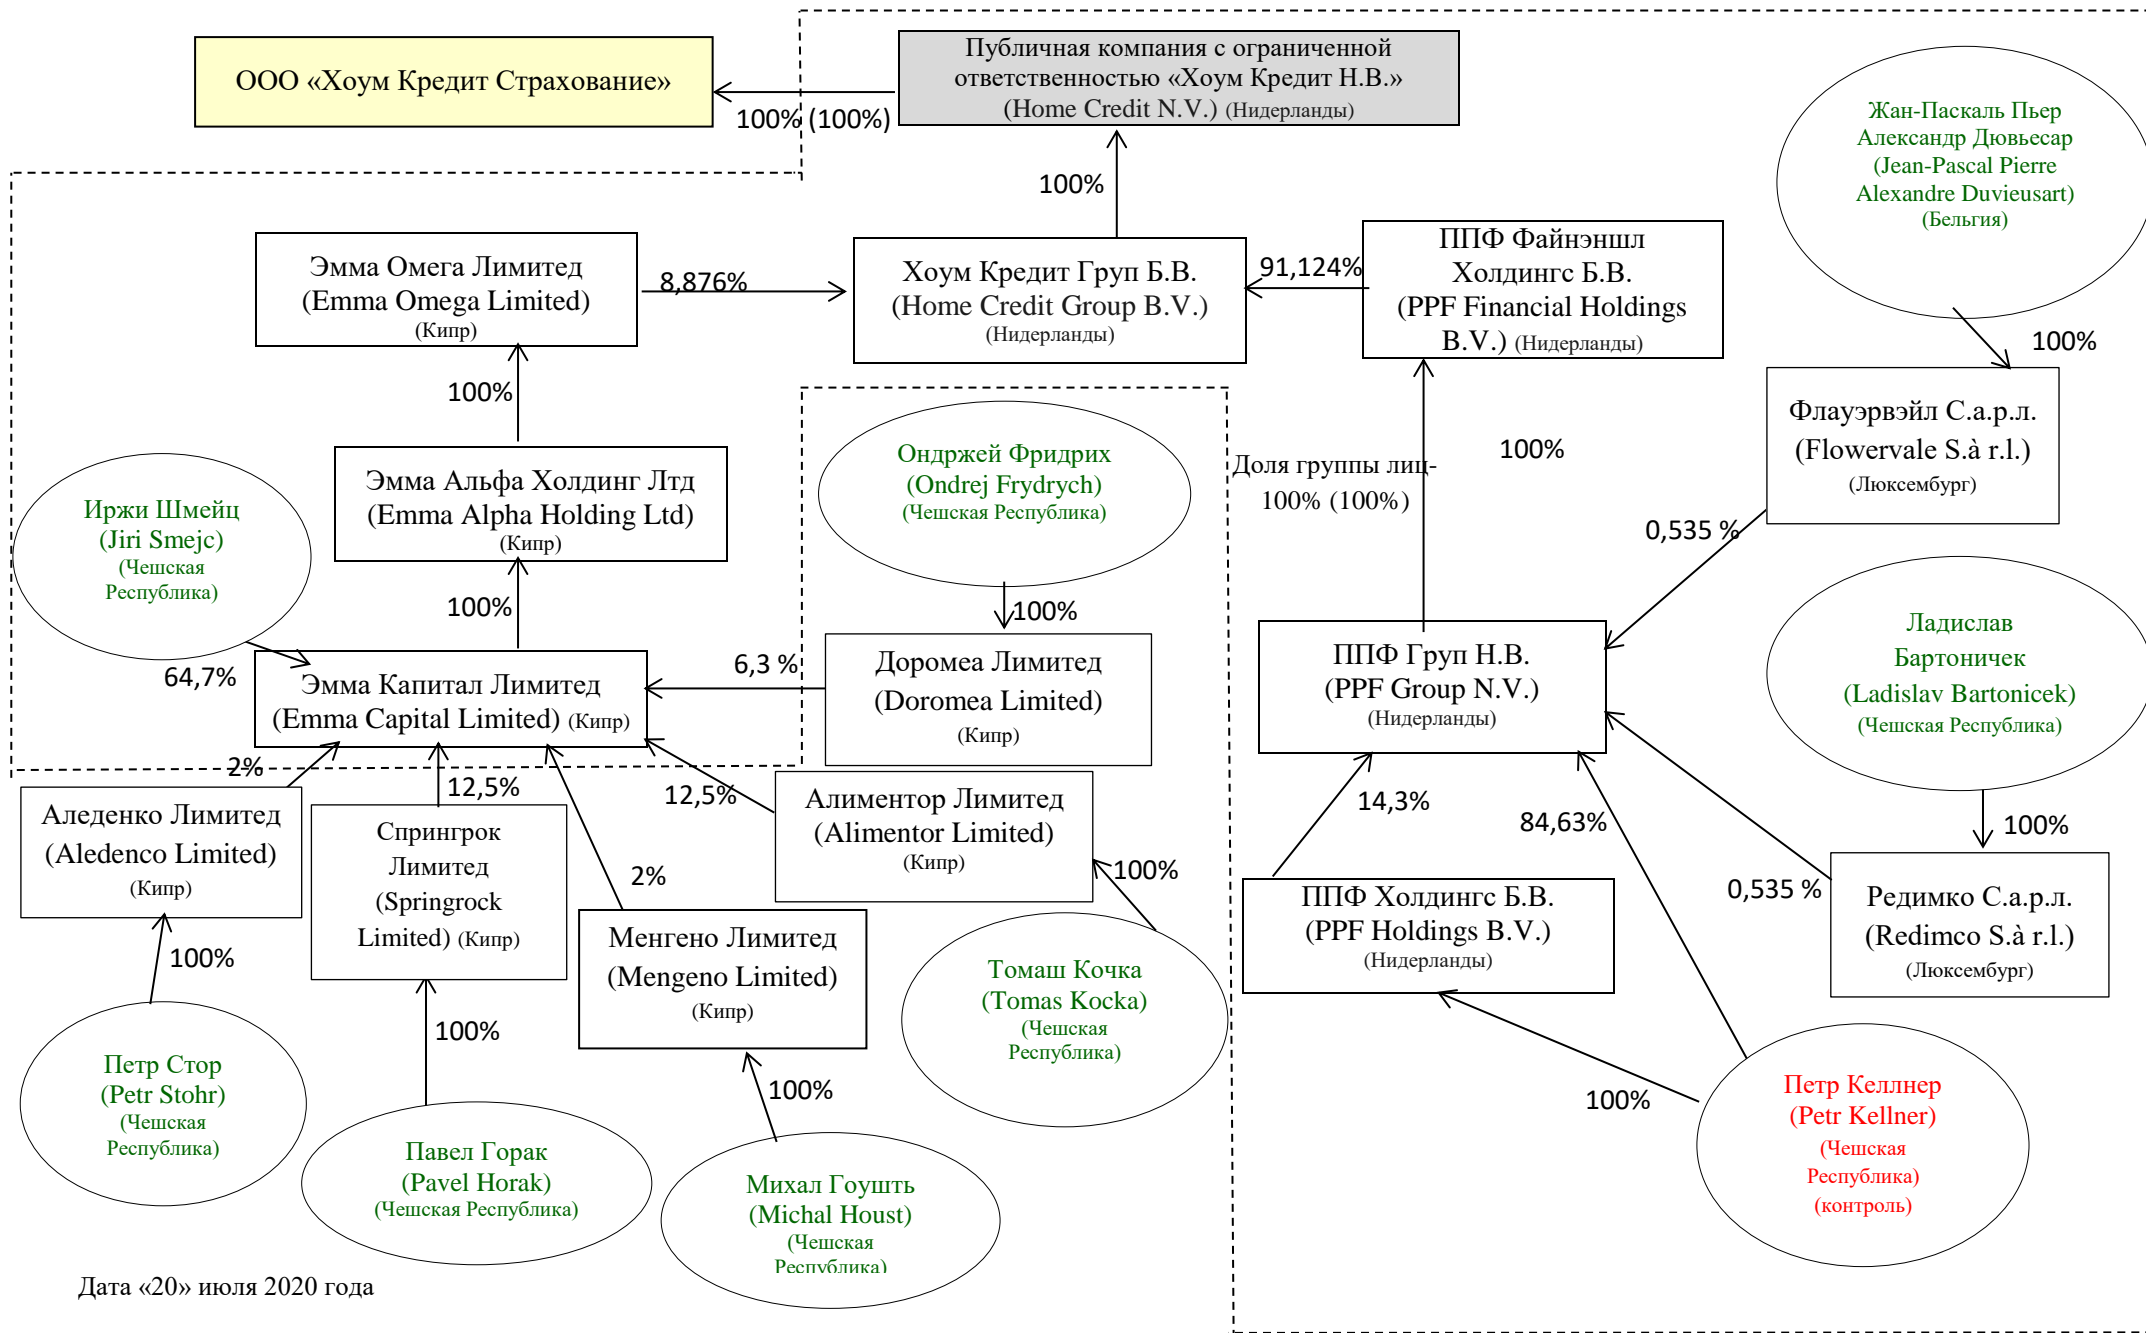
ООО «Хоум Кредит Страхование»

100% (100%)

Публичная компания с ограниченной ответственностью «Хоум Кредит Н.В.» (Home Credit N.V.) (Нидерланды)

Жан-Паскаль Пьер Александр Дювьесар (Jean-Pascal Pierre Alexandre Duvieusart) (Бельгия)

100%

Эмма Омега Лимитед (Emma Omega Limited) (Кипр)

8,876%

Хоум Кредит Груп Б.В. (Home Credit Group B.V.) (Нидерланды)

91,124%

ППФ Файнэншл Холдингс Б.В. (PPF Financial Holdings B.V.) (Нидерланды)

100%

Флауэрвэйл С.а.р.л. (Flowervale S.à r.l.) (Люксембург)

100%

Доля группы лиц- 100% (100%)

100%

Эмма Альфа Холдинг Лтд (Emma Alpha Holding Ltd) (Кипр)

Ондржей Фридрих (Ondrej Frydrych) (Чешская Республика)

Иржи Шмейц (Jiri Smejc) (Чешская Республика)

0,535 %

100%

100%

64,7%

Эмма Капитал Лимитед (Emma Capital Limited) (Кипр)

6,3 %

Доромеа Лимитед (Doromea Limited) (Кипр)

ППФ Груп Н.В. (PPF Group N.V.) (Нидерланды)

Ладислав Бартоничек (Ladislav Bartonicek) (Чешская Республика)

2%

12,5%

12,5%

Аледенко Лимитед (Aledenco Limited) (Кипр)

Спрингрок Лимитед (Springrock Limited) (Кипр)

Алиментор Лимитед (Alimentor Limited) (Кипр)

14,3%

84,63%

100%

2%

100%

0,535 %

Менгено Лимитед (Mengeno Limited) (Кипр)

ППФ Холдингс Б.В. (PPF Holdings B.V.) (Нидерланды)

Редимко С.а.р.л. (Redimco S.à r.l.) (Люксембург)

100%

Томаш Кочка (Tomas Kocka) (Чешская Республика)

100%

Петр Стор (Petr Stohr) (Чешская Республика)

100%

Петр Келлнер (Petr Kellner) (Чешская Республика) (контроль)

100%

Павел Горак (Pavel Horak) (Чешская Республика)

Михал Гоушть (Michal Houst) (Чешская Республика)

Дата «20» июля 2020 года